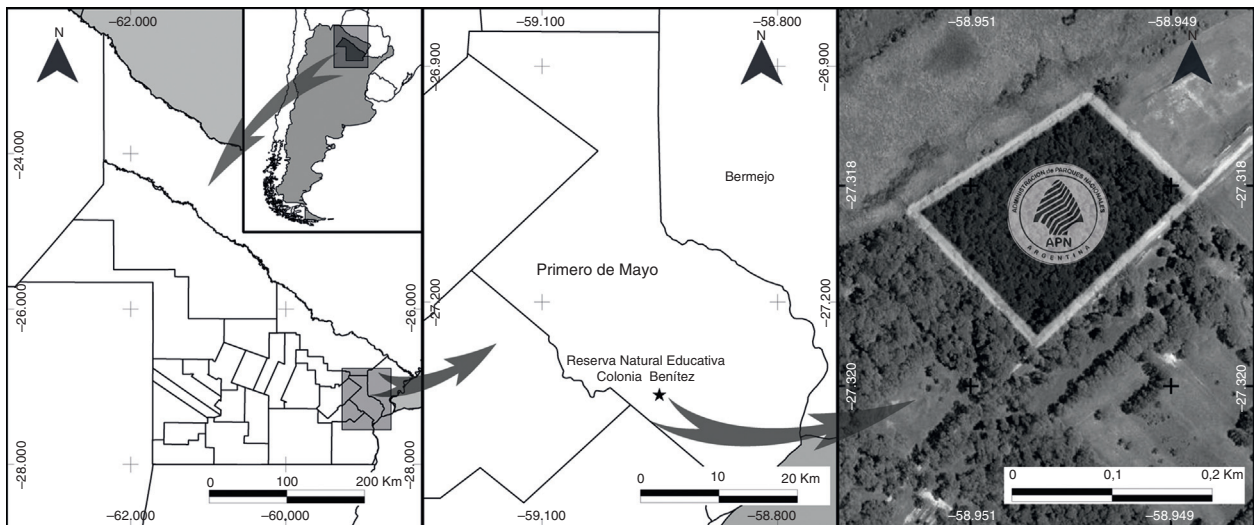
−62.000
N
−24.000
−26.000
−26.000
−28.000
−28.000
0
100
200 Km
−62.000
−60.000

−59.100
−58.800
N
−26.900
−26.900
Bermejo
Primero de Mayo
−27.200
−27.200
Reserva Natural Educativa
Colonia Benítez
0
10
20 Km
−59.100
−58.800

−58.951
−58.949
N
−27.318
−27.318
ADMINISTRACION de PARQUES NACIONALES
APN
ARGENTINA
−27.320
−27.320
0
0,1
0,2 Km
−58.951
−58.949